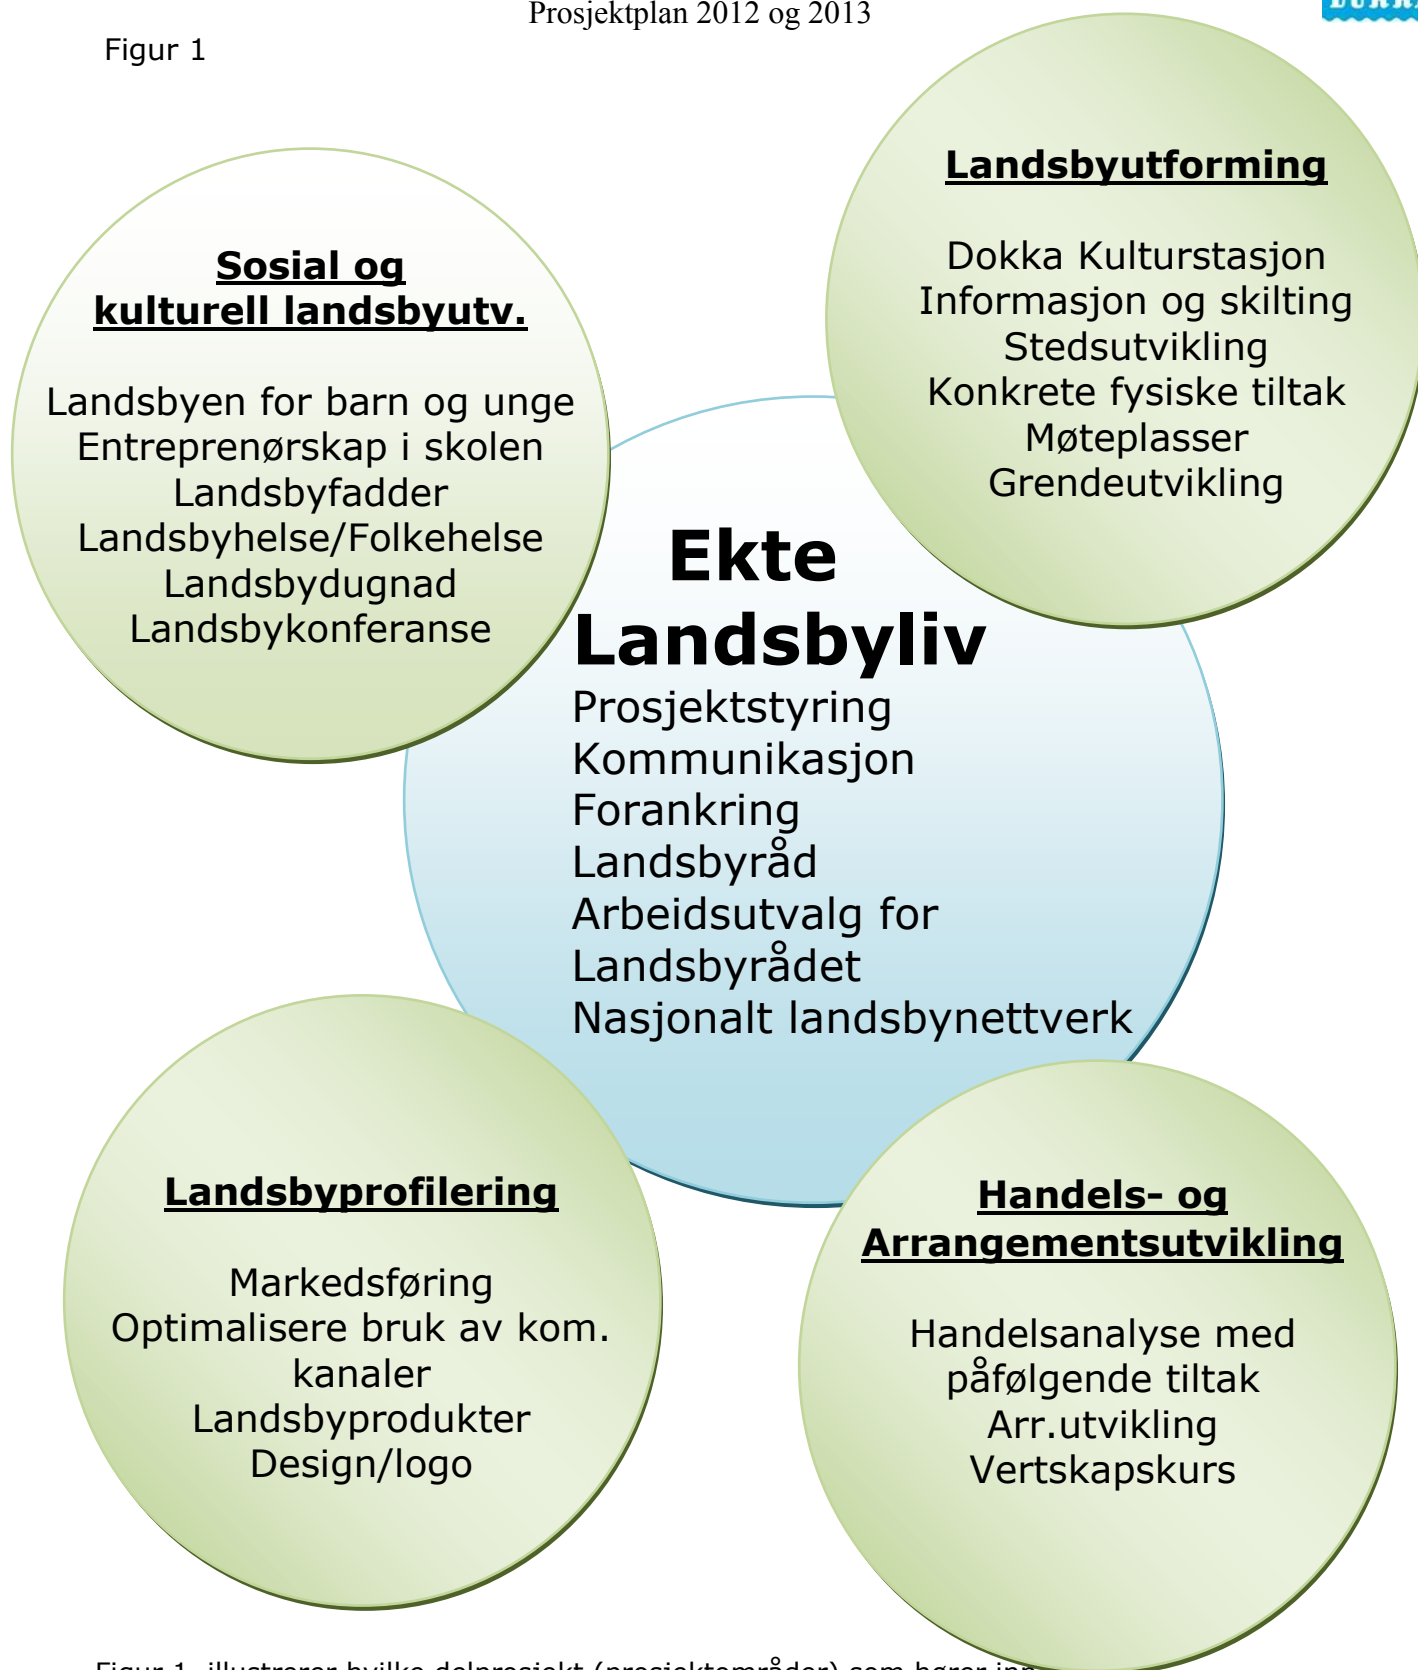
Prosjektplan 2012 og 2013

Figur 1

Landsbyutforming

Dokka Kulturstasjon
Informasjon og skilting
Stedsutvikling
Konkrete fysiske tiltak
Møteplasser
Grendeutvikling

Sosial og kulturell landsbyutv.

Landsbyen for barn og unge
Entreprenørskap i skolen
Landsbyfadder
Landsbyhelse/Folkehelse
Landsbydugnad
Landsbykonferanse

Ekte Landsbyliv
Prosjektstyring
Kommunikasjon
Forankring
Landsbyråd
Arbeidsutvalg for Landsbyrådet
Nasjonalt landsbynettverk

Landsbyprofilering

Markedsføring
Optimalisere bruk av kom. kanaler
Landsbyprodukter
Design/logo

Handels- og Arrangementsutvikling

Handelsanalyse med påfølgende tiltak
Arr.utvikling
Vertskapskurs

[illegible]